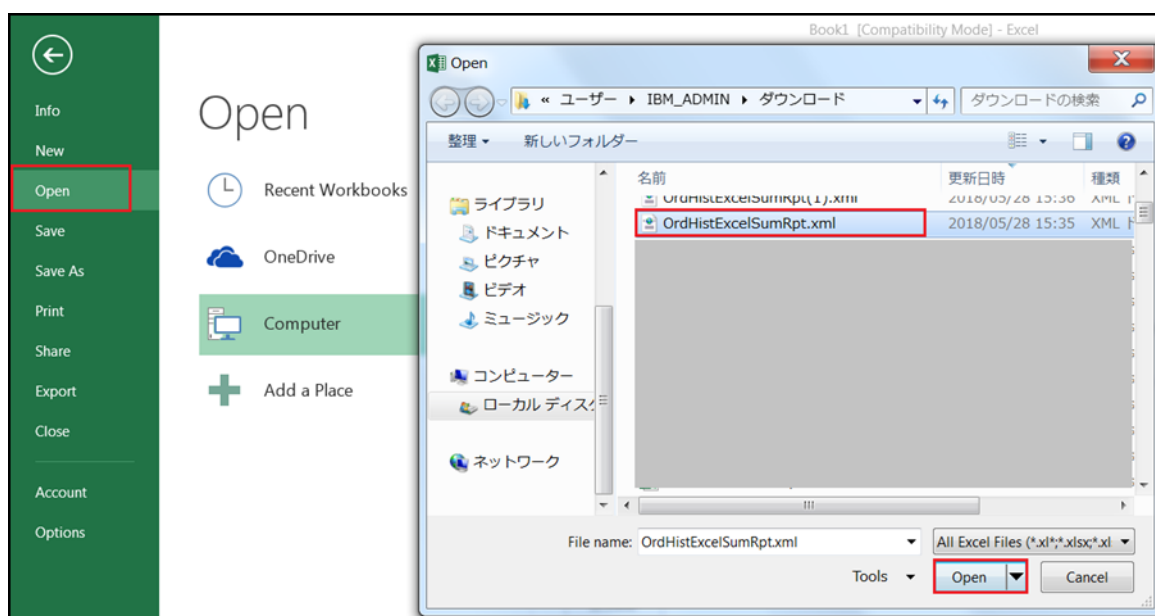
Book1 [Compatibility Mode] - Excel

Info
New
Open
Save
Save As
Print
Share
Export
Close
Account
Options

Open

Recent Workbooks
OneDrive
Computer
Add a Place

Open

« ユーザー ▸ IBM_ADMIN ▸ ダウンロード

ダウンロードの検索

整理 ▾ 新しいフォルダー

ライブラリ
ドキュメント
ピクチャ
ビデオ
ミュージック
コンピューター
ローカル ディスク
ネットワーク

| 名前 | 更新日時 | 種類 |
|---|---|---|
| OrdHistExcelSumRpt(1).xml | 2018/05/28 15:36 | XML |
| OrdHistExcelSumRpt.xml | 2018/05/28 15:35 | XML |

File name: OrdHistExcelSumRpt.xml
All Excel Files (*.xl*;*.xlsx;*.xl
Tools ▾
Open
Cancel